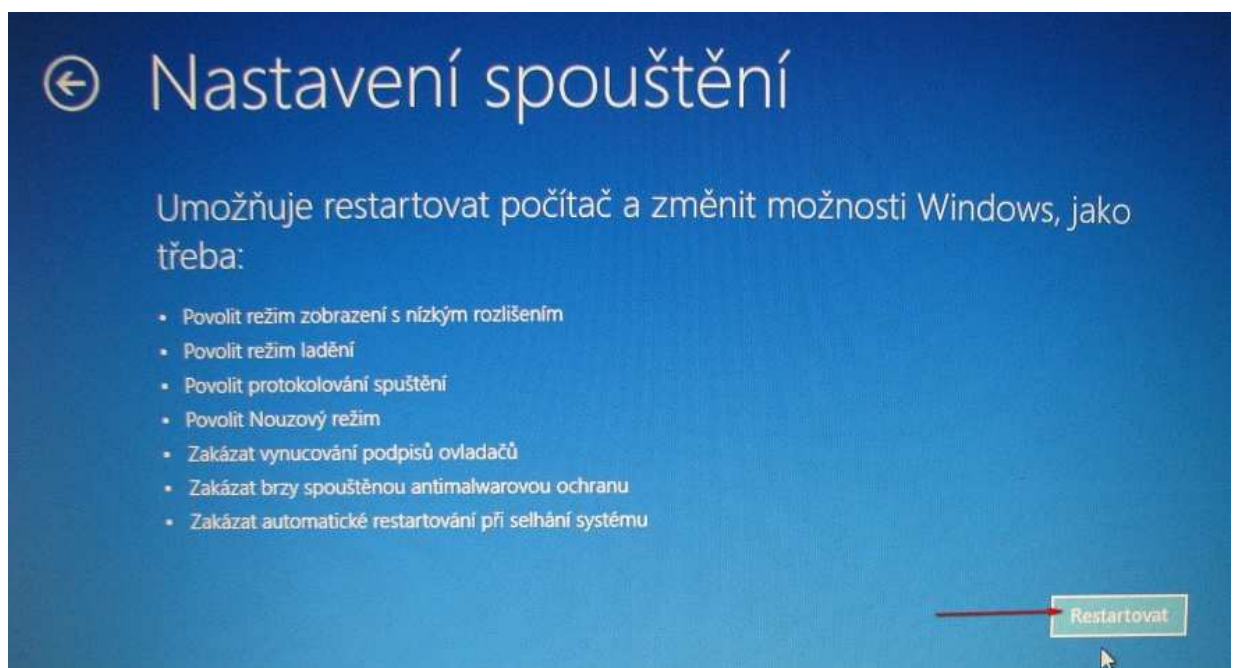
Nastavení spouštění

Umožňuje restartovat počítač a změnit možnosti Windows, jako třeba:

- Povolit režim zobrazení s nízkým rozlišením
- Povolit režim ladění
- Povolit protokolování spuštění
- Povolit Nouzový režim
- Zakázat vynucování podpisů ovladačů
- Zakázat brzy spouštěnou antimalwarovou ochranu
- Zakázat automatické restartování při selhání systému

Restartovat